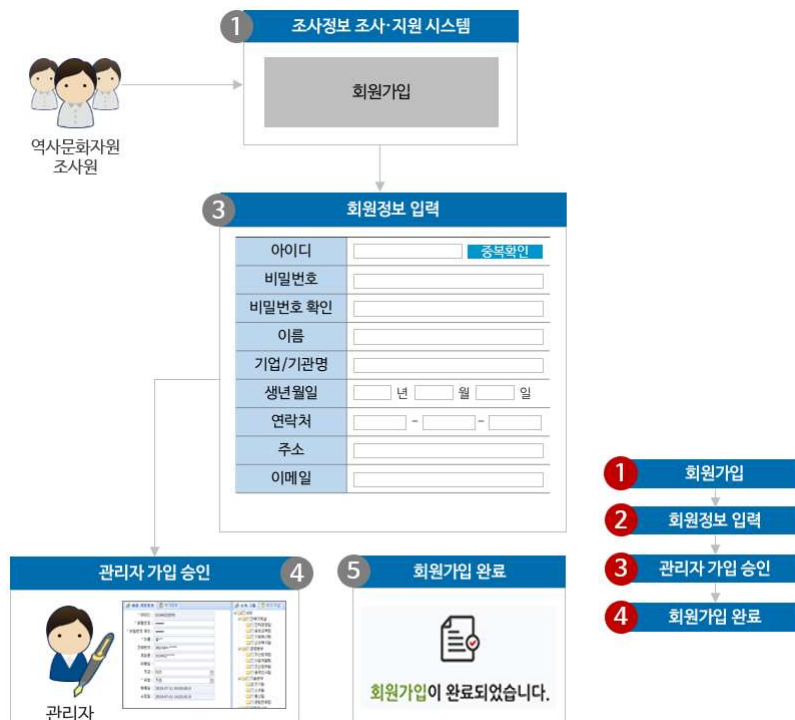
1 조사정보 조사·지원 시스템

회원가입

역사문화자원
조사원

3 회원정보 입력

| 아이디 | 중복확인 |
|---|---|
| 비밀번호 | |
| 비밀번호 확인 | |
| 이름 | |
| 기업/기관명 | |
| 생년월일 | 년 월 일 |
| 연락처 | - - |
| 주소 | |
| 이메일 | |

관리자 가입 승인 4

관리자

5 회원가입 완료

회원가입이 완료되었습니다.

1 회원가입
2 회원정보 입력
3 관리자 가입 승인
4 회원가입 완료